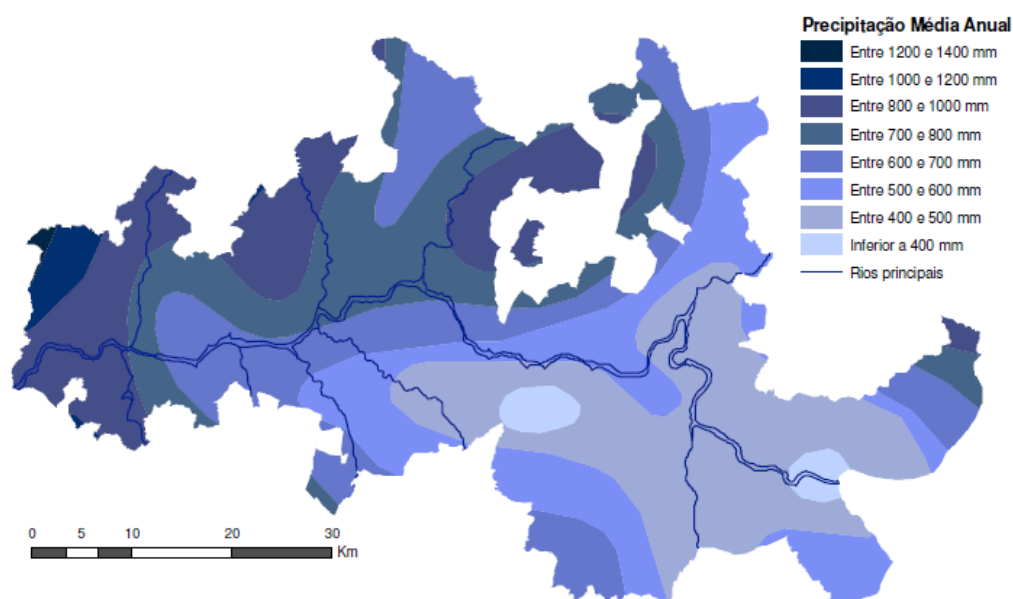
Precipitação Média Anual
Entre 1200 e 1400 mm
Entre 1000 e 1200 mm
Entre 800 e 1000 mm
Entre 700 e 800 mm
Entre 600 e 700 mm
Entre 500 e 600 mm
Entre 400 e 500 mm
Inferior a 400 mm
Rios principais

0 5 10 20 30
Km